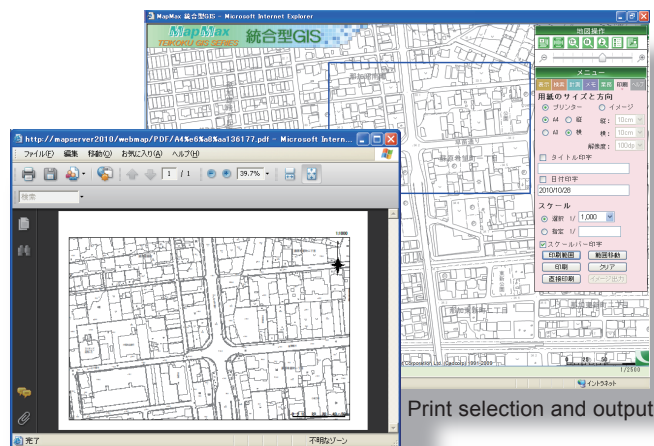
MapMax 統合型GIS - Microsoft Internet Explorer

MapMax TEIKOKU GIS SERIES 統合型GIS

地図操作

メニュー

印刷

用紙のサイズと方向

プリンター

イメージ

A4

縦

A3

横

縦：

横：

解像度：

タイトル印字

日付印字

2010/10/26

スケール

選択 1/ 1,000

指定 1/

スケールバー印字

印刷範囲

範囲移動

印刷

クリア

直接印刷

1/2500

インターネット

http://mapserver2010/webmap/PDF/A4%e6%a8%aa136177.pdf - Microsoft Internet Explorer

ファイル(F) 編集 移動(G) お気に入り(A) ヘルプ(H)

1 / 1

39.7%

検索

完了

不明なゾーン

Print selection and output